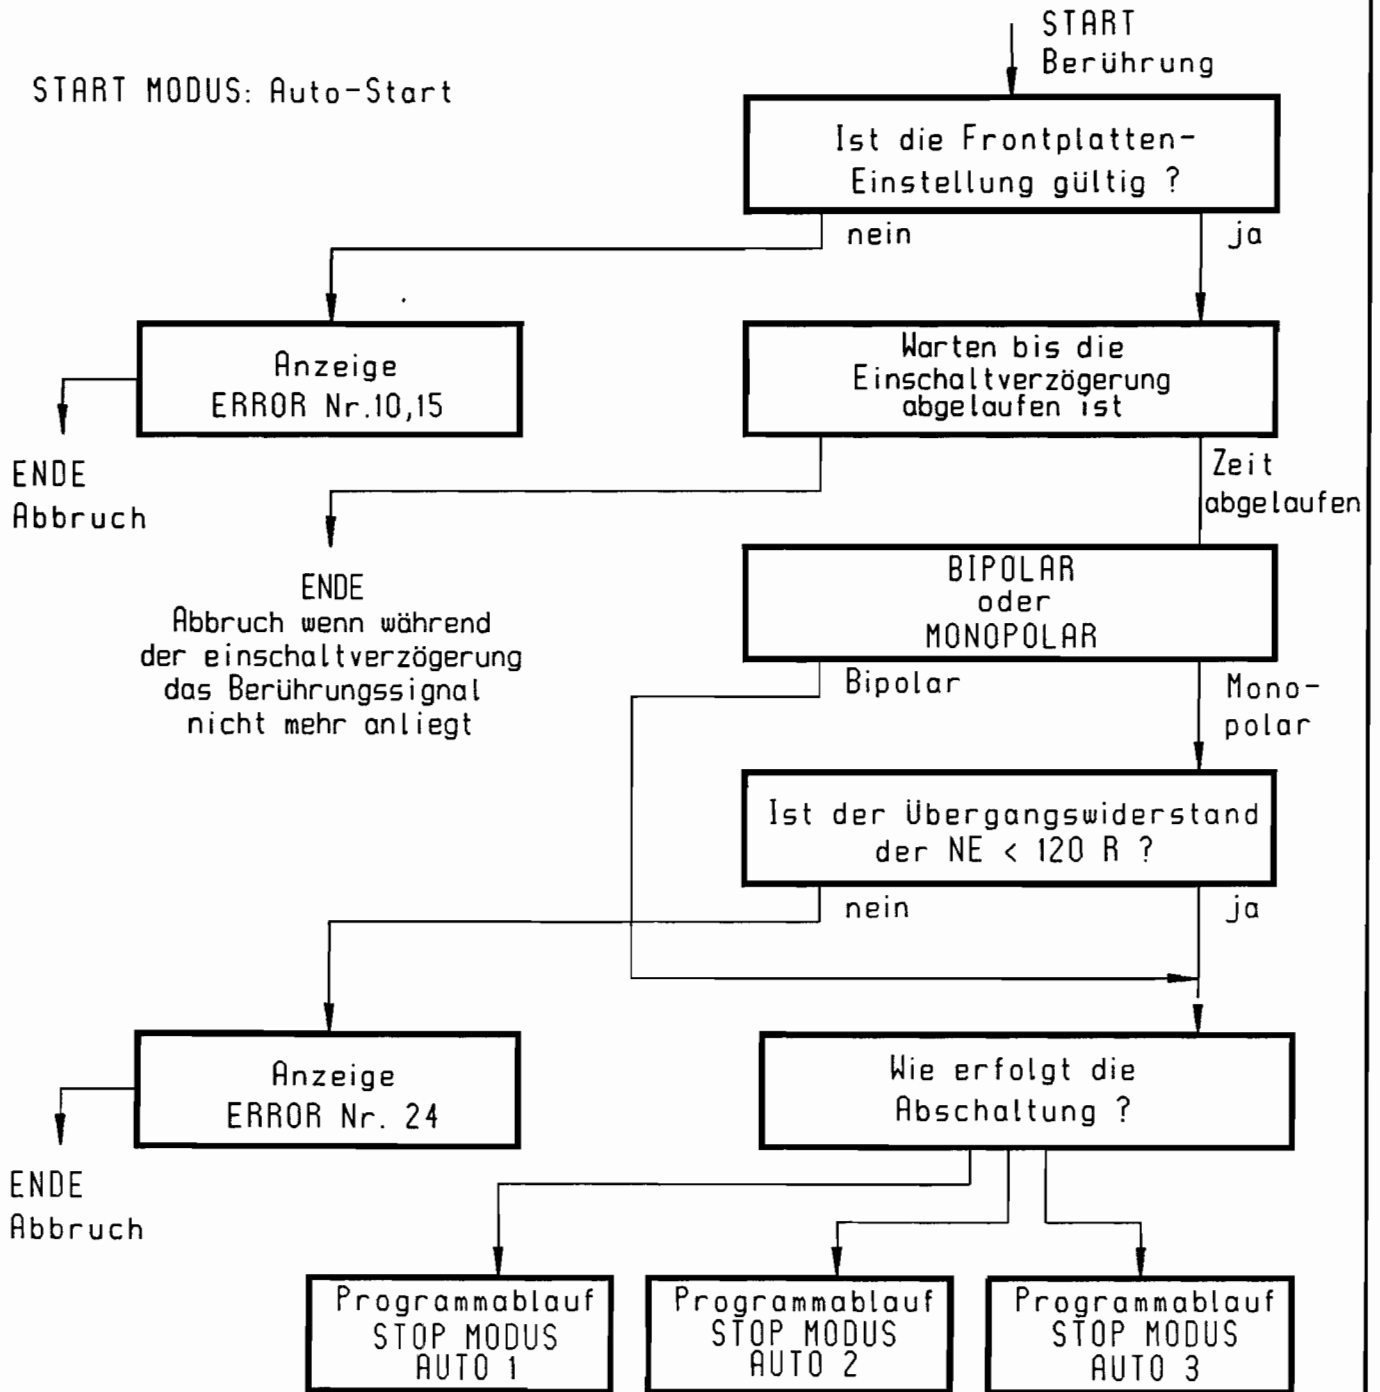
START MODUS: Auto-Start

START
Berührung

Ist die Frontplatten-Einstellung gültig ?

nein

ja

Anzeige
ERROR Nr.10,15

ENDE
Abbruch

Warten bis die Einschaltverzögerung abgelaufen ist

Zeit abgelaufen

ENDE
Abbruch wenn während der einschaltverzögerung das Berührungssignal nicht mehr anliegt

BIPOLAR
oder
MONOPOLAR

Bipolar

Monopolar

Ist der Übergangswiderstand der NE < 120 R ?

nein

ja

Anzeige
ERROR Nr. 24

ENDE
Abbruch

Wie erfolgt die Abschaltung ?

Programmablauf
STOP MODUS
AUTO 1

Programmablauf
STOP MODUS
AUTO 2

Programmablauf
STOP MODUS
AUTO 3